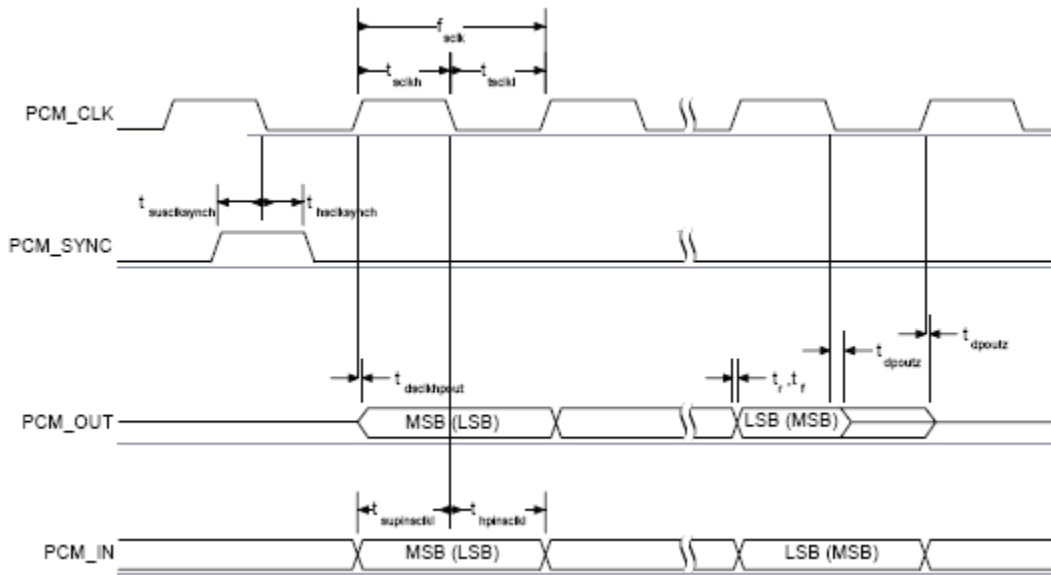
$f_{sclk}$

$t_{sclkh}$

$t_{sclkl}$

PCM_CLK

$t_{susclksynch}$

$t_{hsclksynch}$

PCM_SYNC

$t_{dsclkhpout}$

$t_r, t_f$

$t_{dpoutz}$

$t_{dpoutz}$

PCM_OUT

MSB (LSB)

LSB (MSB)

$t_{supinsclkl}$

$t_{hpinsclkl}$

PCM_IN

MSB (LSB)

LSB (MSB)